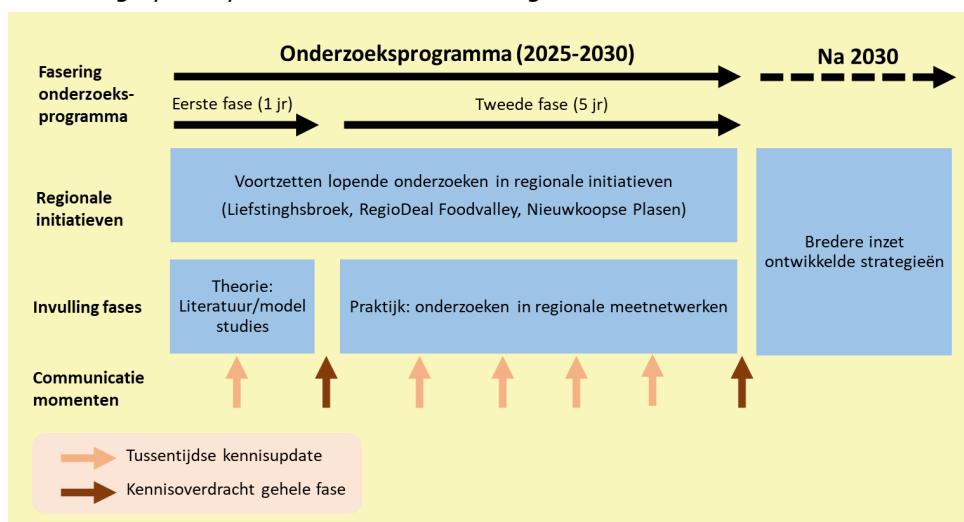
Fasering onderzoeksprogramma

Onderzoeksprogramma (2025-2030)

Na 2030

Eerste fase (1 jr)

Tweede fase (5 jr)

Regionale initiatieven

Voortzetten lopende onderzoeken in regionale initiatieven (Liefstinghsbroek, RegioDeal Foodvalley, Nieuwkoopse Plasen)

Bredere inzet ontwikkelde strategieën

Invulling fases

Theorie: Literatuur/model studies

Praktijk: onderzoeken in regionale meetnetwerken

Communicatie momenten

Tussentijdse kennisupdate

Kennisoverdracht gehele fase